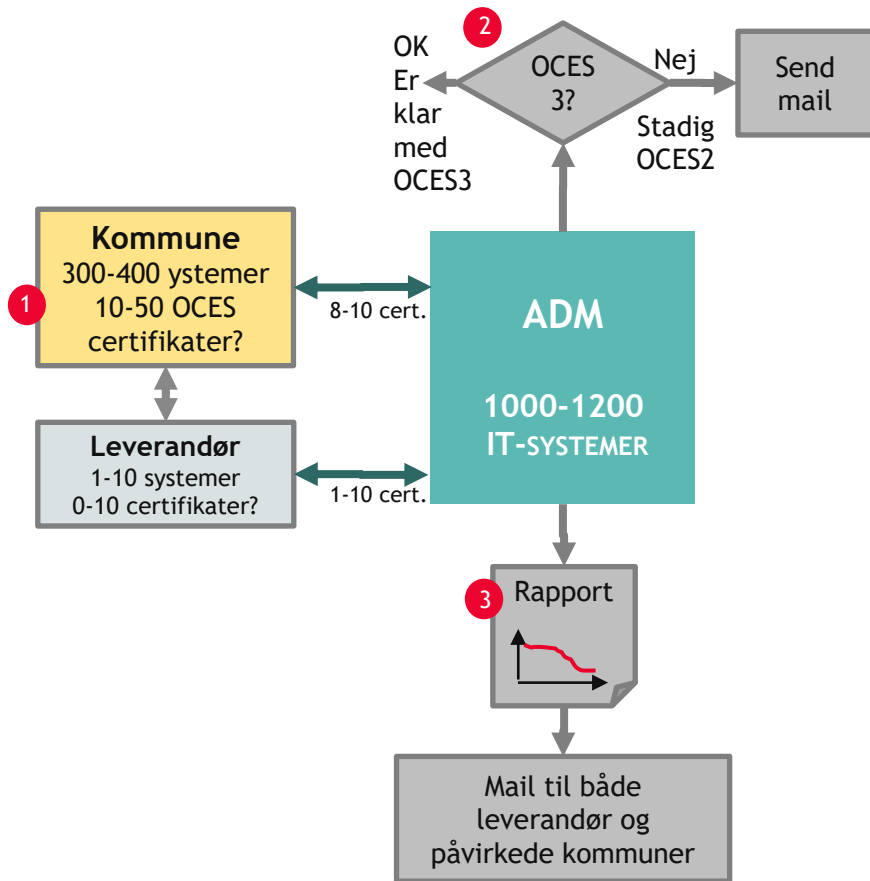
2

OK Er klar med OCES3

OCES 3?

Nej

Stadig OCES2

Send mail

Kommune
300-400 ystemer
10-50 OCES certifikater?

1

8-10 cert.

ADM

1000-1200 IT-SYSTEMER

Leverandør
1-10 systemer
0-10 certifikater?

1-10 cert.

3

Rapport

Mail til både leverandør og påvirkede kommuner